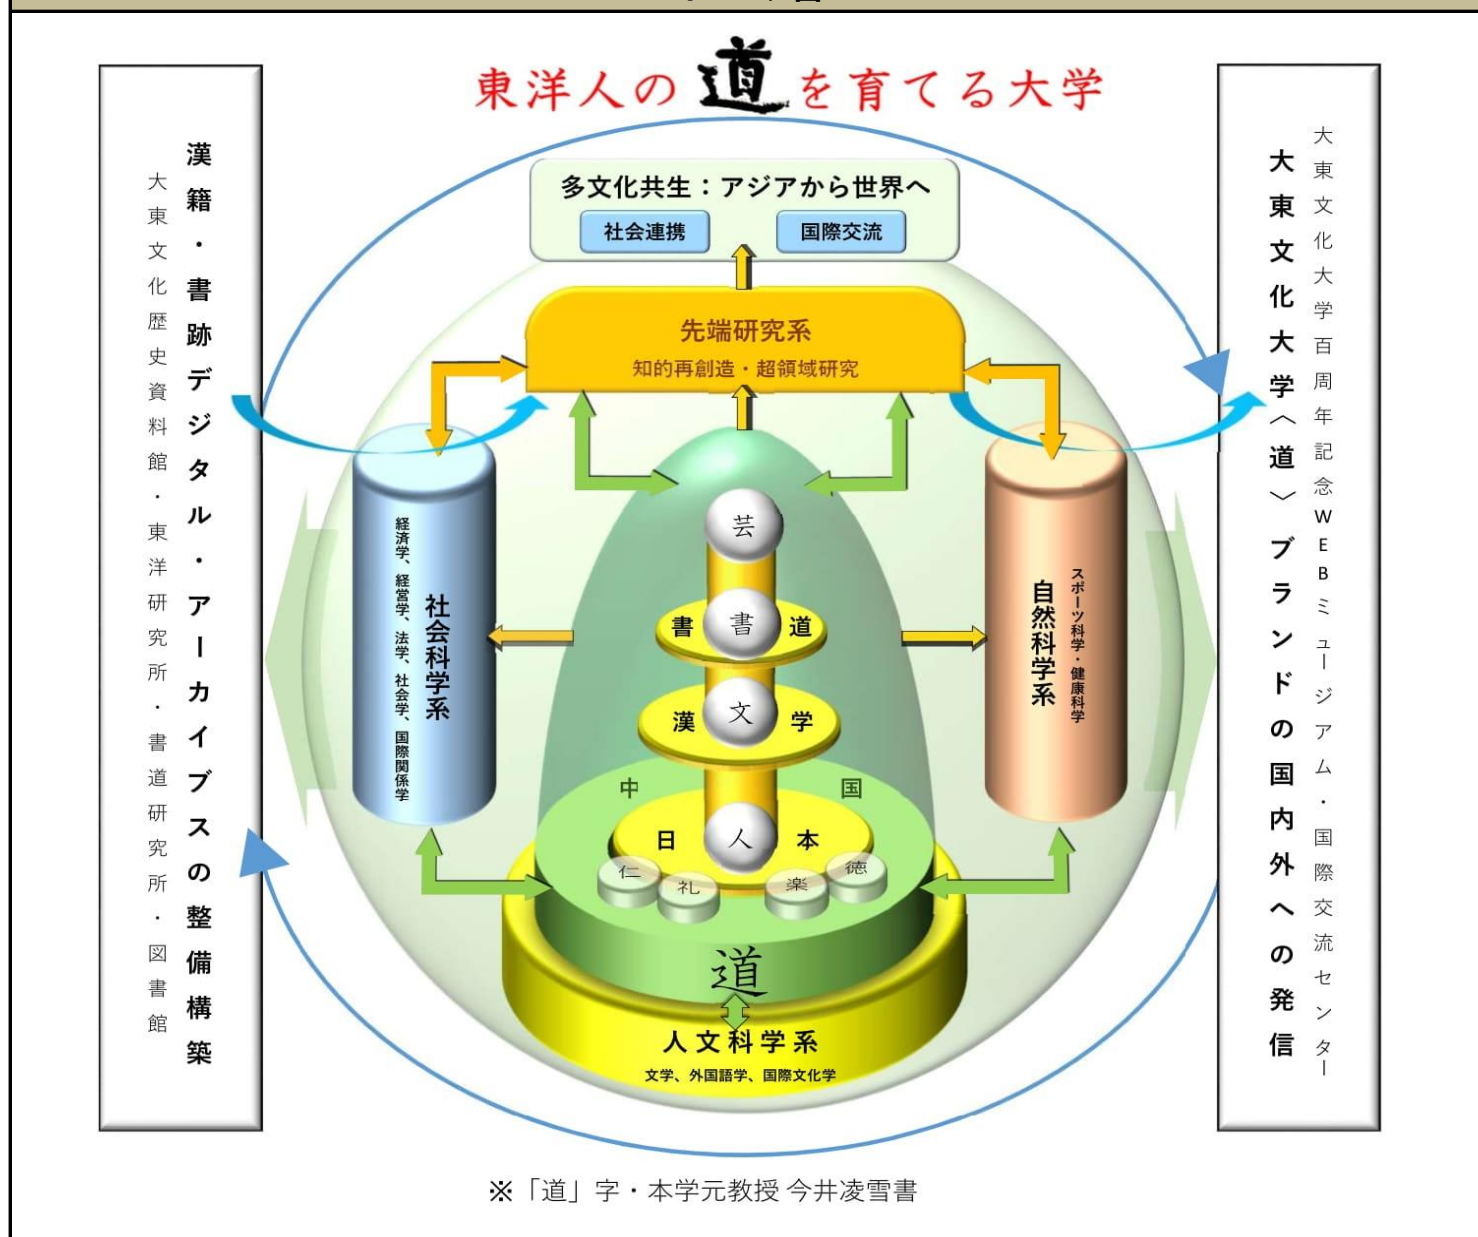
東洋人の道を育てる大学

漢籍・書跡デジタル・アーカイブスの整備構築

大東文化歴史資料館・東洋研究所・書道研究所・図書館

多文化共生：アジアから世界へ

社会連携

国際交流

先端研究系

知的再創造・超領域研究

社会科学系

経済学、経営学、法学、社会学、国際関係学

自然科学系

スポーツ科学・健康科学

芸

書

書

道

漢

文

学

中

国

日

人

本

仁

礼

楽

徳

道

人文科学系

文学、外国語学、国際文化学

大東文化大学〈道〉ブランドの国内外への発信

大東文化大学百周年記念WEBミュージアム・国際交流センター

※「道」字・本学元教授 今井凌雪書